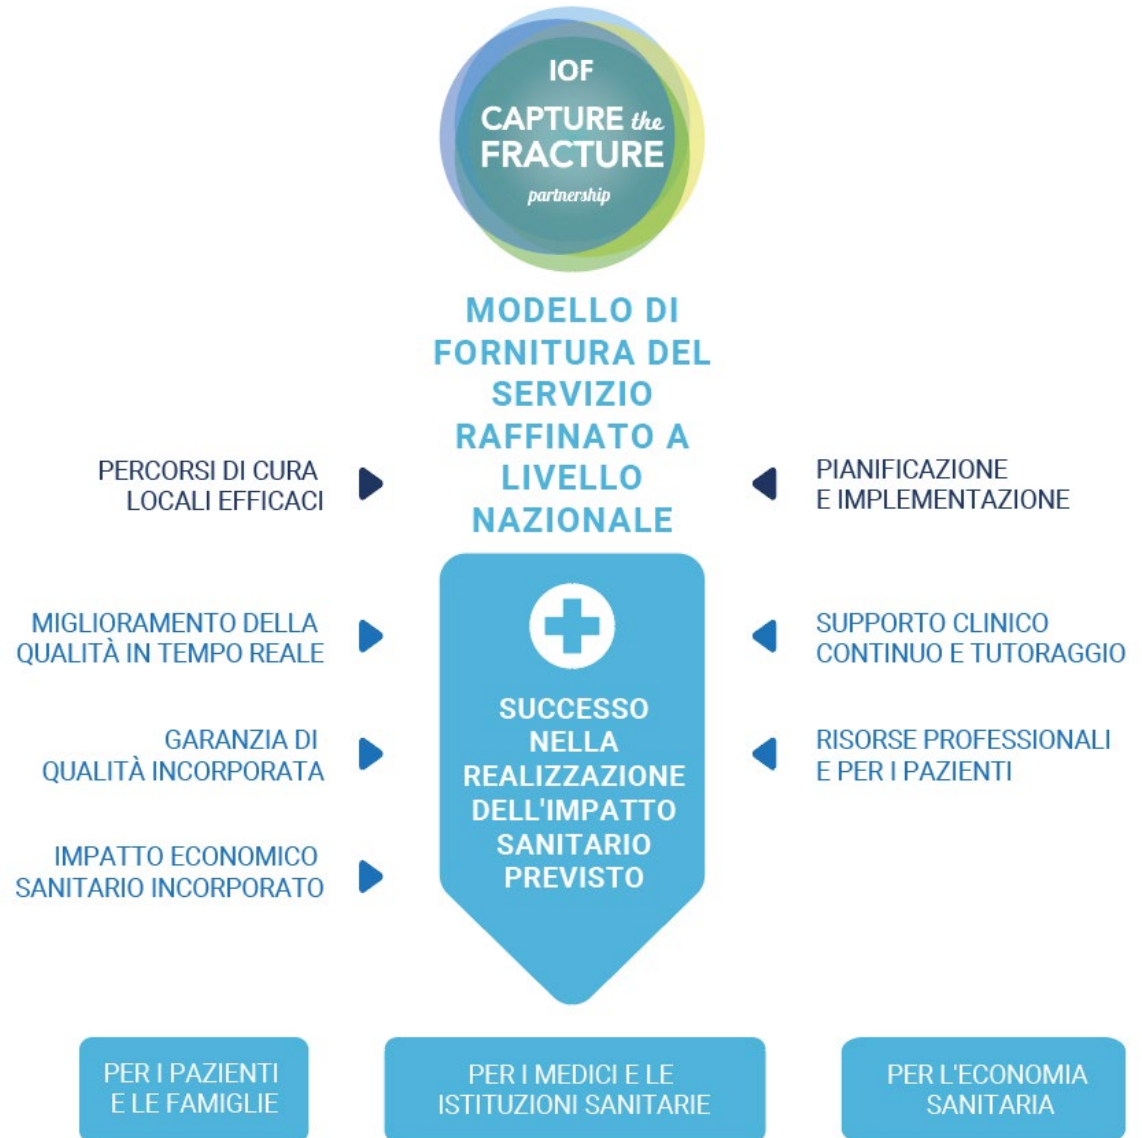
IOF
CAPTURE the FRACTURE
partnership

MODELLO DI FORNITURA DEL SERVIZIO RAFFINATO A LIVELLO NAZIONALE

PERCORSI DI CURA LOCALI EFFICACI

PIANIFICAZIONE E IMPLEMENTAZIONE

MIGLIORAMENTO DELLA QUALITÀ IN TEMPO REALE

SUPPORTO CLINICO CONTINUO E TUTORAGGIO

GARANZIA DI QUALITÀ INCORPORATA

RISORSE PROFESSIONALI E PER I PAZIENTI

IMPATTO ECONOMICO SANITARIO INCORPORATO

SUCCESSO NELLA REALIZZAZIONE DELL'IMPATTO SANITARIO PREVISTO

PER I PAZIENTI E LE FAMIGLIE

PER I MEDICI E LE ISTITUZIONI SANITARIE

PER L'ECONOMIA SANITARIA